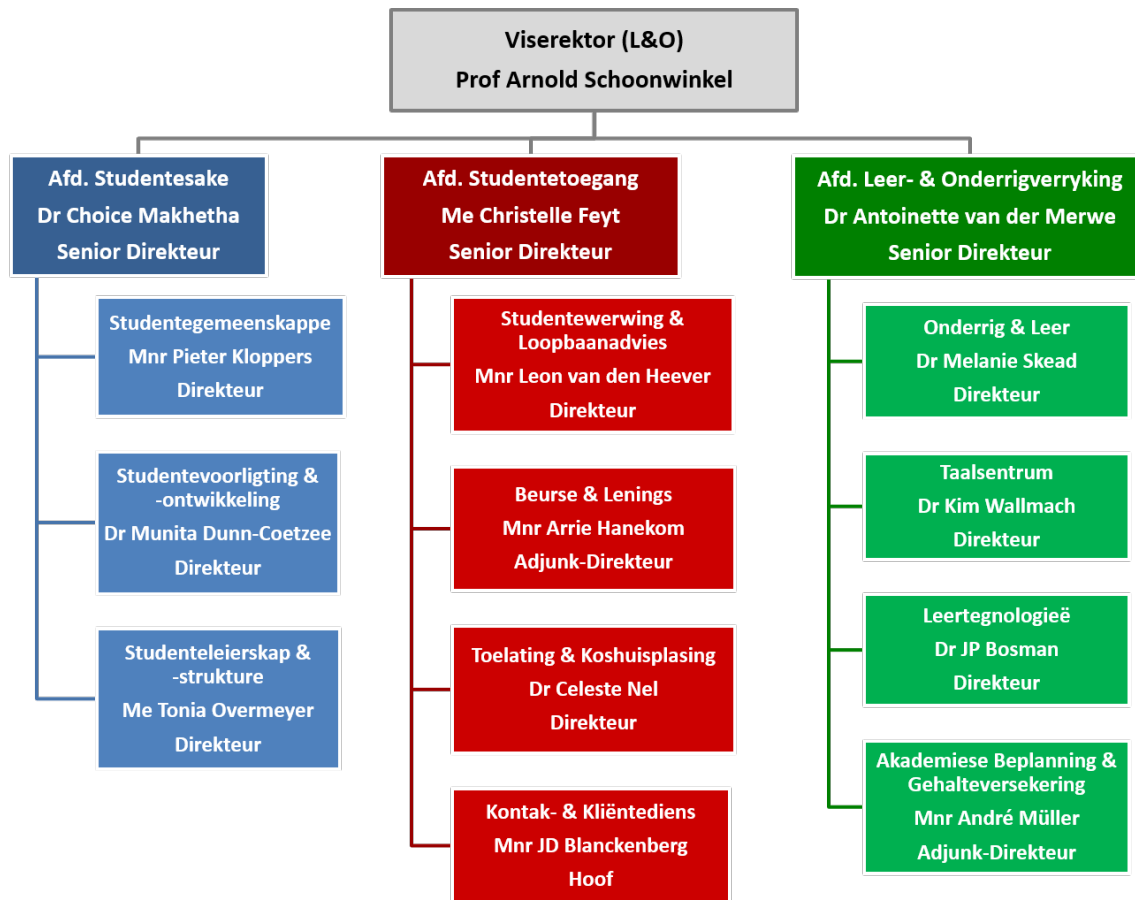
Viserektor (L&O)
Prof Arnold Schoonwinkel

Afd. Studentesake
Dr Choice Makhetha
Senior Direkteur

Studentegemeenskappe
Mnr Pieter Kloppers
Direkteur

Studentevoorligting & -ontwikkeling
Dr Munita Dunn-Coetzee
Direkteur

Studenteleierskap & -strukture
Me Tonia Overmeyer
Direkteur

Afd. Studentetoegang
Me Christelle Feyt
Senior Direkteur

Studentewerwing & Loopbaanadvies
Mnr Leon van den Heever
Direkteur

Beurse & Lenings
Mnr Arrie Hanekom
Adjunk-Direkteur

Toelating & Koshuisplasing
Dr Celeste Nel
Direkteur

Kontak- & Kliëntediens
Mnr JD Blanckenberg
Hoof

Afd. Leer- & Onderrigverryking
Dr Antoinette van der Merwe
Senior Direkteur

Onderrig & Leer
Dr Melanie Skead
Direkteur

Taalsentrum
Dr Kim Wallmach
Direkteur

Leertegnologieë
Dr JP Bosman
Direkteur

Akademiese Beplanning & Gehalteversekering
Mnr André Müller
Adjunk-Direkteur